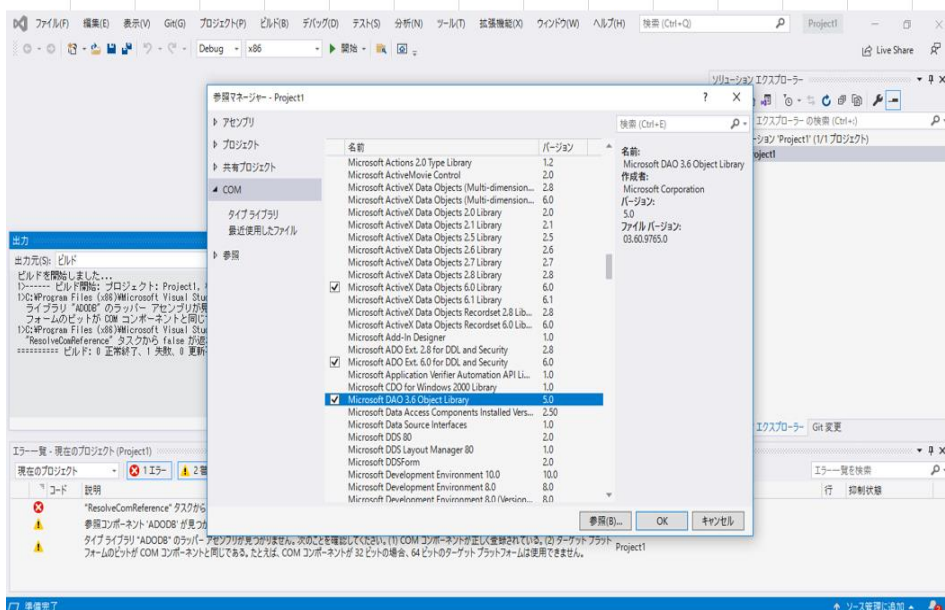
ファイル(F) 編集(E) 表示(V) Git(G) プロジェクト(P) ビルド(B) デバッグ(D) テスト(S) 分析(N) ツール(T) 拡張機能(X) ウィンドウ(W) ヘルプ(H) 検索 (Ctrl+Q) Project1

Debug x86 ▶ 開始

Live Share

ソリューション エクスプローラー

エクスプローラー の検索 (Ctrl+;)

ション 'Project1' (1/1 プロジェクト)

oject1

参照マネージャー - Project1

▷ アセンブリ
▷ プロジェクト
▷ 共有プロジェクト
◢ COM
タイプ ライブラリ
最近使用したファイル
▷ 参照

検索 (Ctrl+E)

| | 名前 | バージョン |
|---|---|---|
| | Microsoft Actions 2.0 Type Library | 1.2 |
| | Microsoft ActiveMovie Control | 2.0 |
| | Microsoft ActiveX Data Objects (Multi-dimension... | 2.8 |
| | Microsoft ActiveX Data Objects (Multi-dimension... | 6.0 |
| | Microsoft ActiveX Data Objects 2.0 Library | 2.0 |
| | Microsoft ActiveX Data Objects 2.1 Library | 2.1 |
| | Microsoft ActiveX Data Objects 2.5 Library | 2.5 |
| | Microsoft ActiveX Data Objects 2.6 Library | 2.6 |
| | Microsoft ActiveX Data Objects 2.7 Library | 2.7 |
| | Microsoft ActiveX Data Objects 2.8 Library | 2.8 |
| ☑ | Microsoft ActiveX Data Objects 6.0 Library | 6.0 |
| | Microsoft ActiveX Data Objects 6.1 Library | 6.1 |
| | Microsoft ActiveX Data Objects Recordset 2.8 Lib... | 2.8 |
| | Microsoft ActiveX Data Objects Recordset 6.0 Lib... | 6.0 |
| | Microsoft Add-In Designer | 1.0 |
| | Microsoft ADO Ext. 2.8 for DDL and Security | 2.8 |
| ☑ | Microsoft ADO Ext. 6.0 for DDL and Security | 6.0 |
| | Microsoft Application Verifier Automation API Li... | 1.0 |
| | Microsoft CDO for Windows 2000 Library | 1.0 |
| ☑ | Microsoft DAO 3.6 Object Library | 5.0 |
| | Microsoft Data Access Components Installed Vers... | 2.50 |
| | Microsoft Data Source Interfaces | 1.0 |
| | Microsoft DDS 80 | 2.0 |
| | Microsoft DDS Layout Manager 80 | 1.0 |
| | Microsoft DDSForm | 2.0 |
| | Microsoft Development Environment 10.0 | 10.0 |
| | Microsoft Development Environment 8.0 | 8.0 |
| | Microsoft Development Environment 8.0 (Version... | 8.0 |

名前:
Microsoft DAO 3.6 Object Library
作成者:
Microsoft Corporation
バージョン:
5.0
ファイル バージョン:
03.60.9765.0

参照(B)... OK キャンセル

出力
出力元(S): ビルド
ビルドを開始しました...
1>------ ビルド開始: プロジェクト: Project1, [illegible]
1>C:¥Program Files (x86)¥Microsoft Visual Stu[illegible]
ライブラリ "ADODB" のラッパー アセンブリが見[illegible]
フォームのビットが COM コンポーネントと同じ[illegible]
1>C:¥Program Files (x86)¥Microsoft Visual Stu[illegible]
"ResolveComReference" タスクから false が返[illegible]
========== ビルド: 0 正常終了、1 失敗、0 更新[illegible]

エクスプローラー Git 変更

エラー一覧 - 現在のプロジェクト (Project1)
現在のプロジェクト 1 エラー 2 警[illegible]
エラー一覧を検索
コード 説明 行 抑制状態
"ResolveComReference" タスクから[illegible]
参照コンポーネント 'ADODB' が見つか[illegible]
タイプ ライブラリ "ADODB" のラッパー アセンブリが見つかりません。次のことを確認してください。(1) COM コンポーネントが正しく登録されている。(2) ターゲット プラットフォームのビットが COM コンポーネントと同じである。たとえば、COM コンポーネントが 32 ビットの場合、64 ビットのターゲット プラットフォームは使用できません。 Project1

準備完了 ソース管理に追加